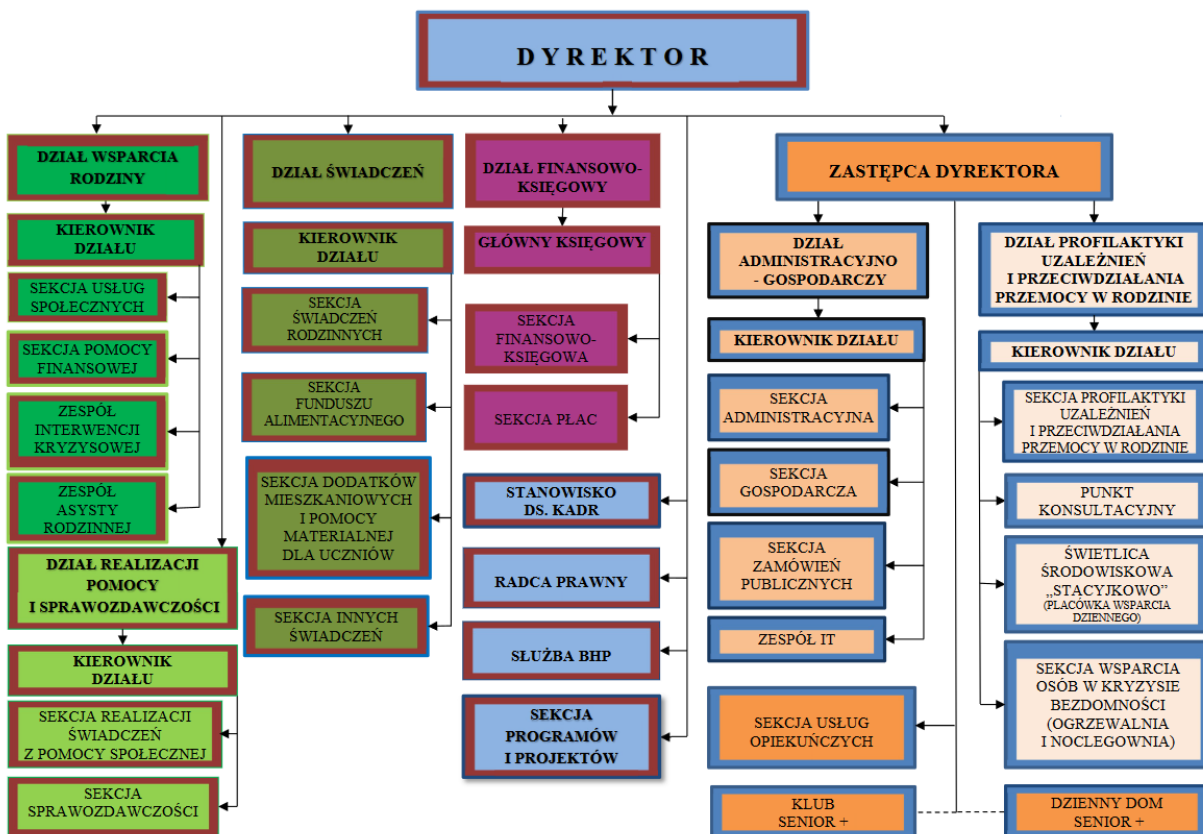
DYREKTOR

DZIAŁ WSPARCIA RODZINY

KIEROWNIK DZIAŁU

SEKCJA USŁUG SPOŁECZNYCH

SEKCJA POMOCY FINANSOWEJ

ZESPÓŁ INTERWENCJI KRYZYSOWEJ

ZESPÓŁ ASYSTY RODZINNEJ

DZIAŁ REALIZACJI POMOCY I SPRAWOZDAWCZOŚCI

KIEROWNIK DZIAŁU

SEKCJA REALIZACJI ŚWIADCZEŃ Z POMOCY SPOŁECZNEJ

SEKCJA SPRAWOZDAWCZOŚCI

DZIAŁ ŚWIADCZEŃ

KIEROWNIK DZIAŁU

SEKCJA ŚWIADCZEŃ RODZINNYCH

SEKCJA FUNDUSZU ALIMENTACYJNEGO

SEKCJA DODATKÓW MIESZKANIOWYCH I POMOCY MATERIALNEJ DLA UCZNIÓW

SEKCJA INNYCH ŚWIADCZEŃ

DZIAŁ FINANSOWO-KSIĘGOWY

GŁÓWNY KSIĘGOWY

SEKCJA FINANSOWO-KSIĘGOWA

SEKCJA PŁAC

STANOWISKO DS. KADR

RADCA PRAWNY

SŁUŻBA BHP

SEKCJA PROGRAMÓW I PROJEKTÓW

ZASTĘPCA DYREKTORA

DZIAŁ ADMINISTRACYJNO - GOSPODARCZY

KIEROWNIK DZIAŁU

SEKCJA ADMINISTRACYJNA

SEKCJA GOSPODARCZA

SEKCJA ZAMÓWIEŃ PUBLICZNYCH

ZESPÓŁ IT

SEKCJA USŁUG OPIEKUŃCZYCH

KLUB SENIOR +

DZIAŁ PROFILAKTYKI UZALEŻNIEŃ I PRZECIWDZIAŁANIA PRZEMOCY W RODZINIE

KIEROWNIK DZIAŁU

SEKCJA PROFILAKTYKI UZALEŻNIEŃ I PRZECIWDZIAŁANIA PRZEMOCY W RODZINIE

PUNKT KONSULTACYJNY

ŚWIETLICA ŚRODOWISKOWA „STACYJKOWO" (PLACÓWKA WSPARCIA DZIENNEGO)

SEKCJA WSPARCIA OSÓB W KRYZYSIE BEZDOMNOŚCI (OGRZEWALNIA I NOCLEGOWNIA)

DZIENNY DOM SENIOR +